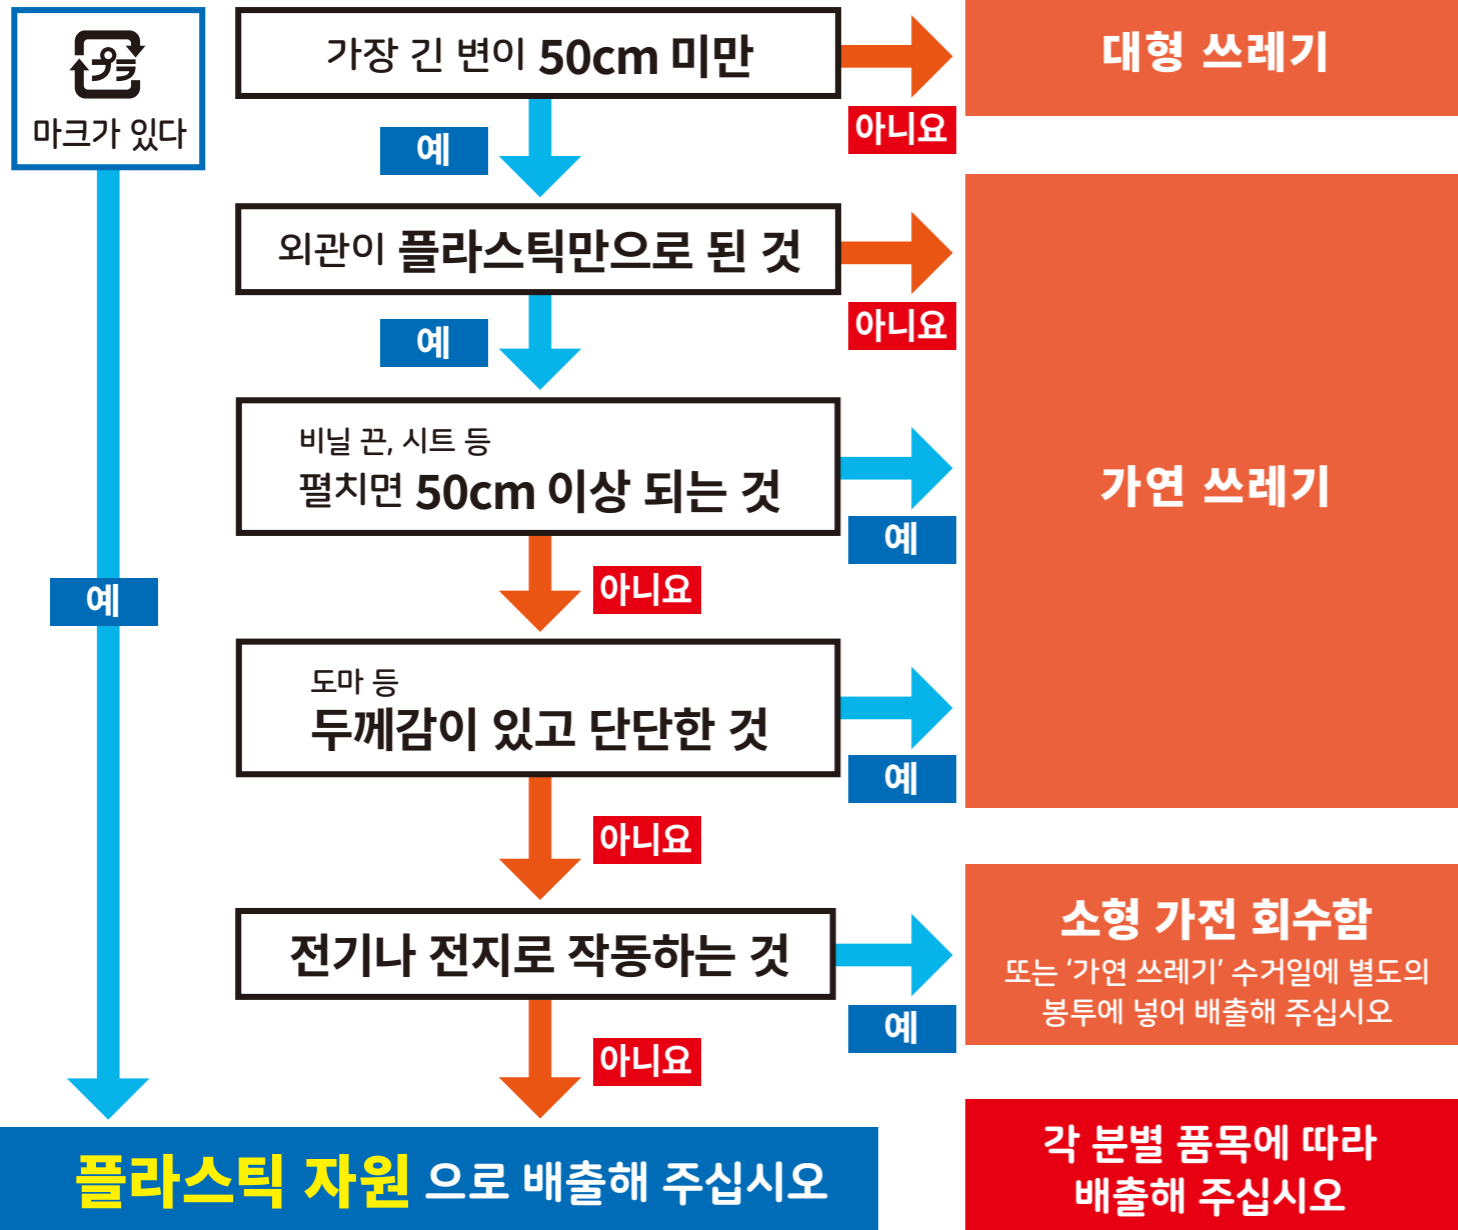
プラ

마크가 있다

가장 긴 변이 50cm 미만

아니요

대형 쓰레기

예

외관이 플라스틱만으로 된 것

아니요

예

비닐 끈, 시트 등
펼치면 50cm 이상 되는 것

예

가연 쓰레기

아니요

예

도마 등
두께감이 있고 단단한 것

예

아니요

전기나 전지로 작동하는 것

예

소형 가전 회수함
또는 '가연 쓰레기' 수거일에 별도의 봉투에 넣어 배출해 주십시오

아니요

플라스틱 자원 으로 배출해 주십시오

각 분별 품목에 따라 배출해 주십시오